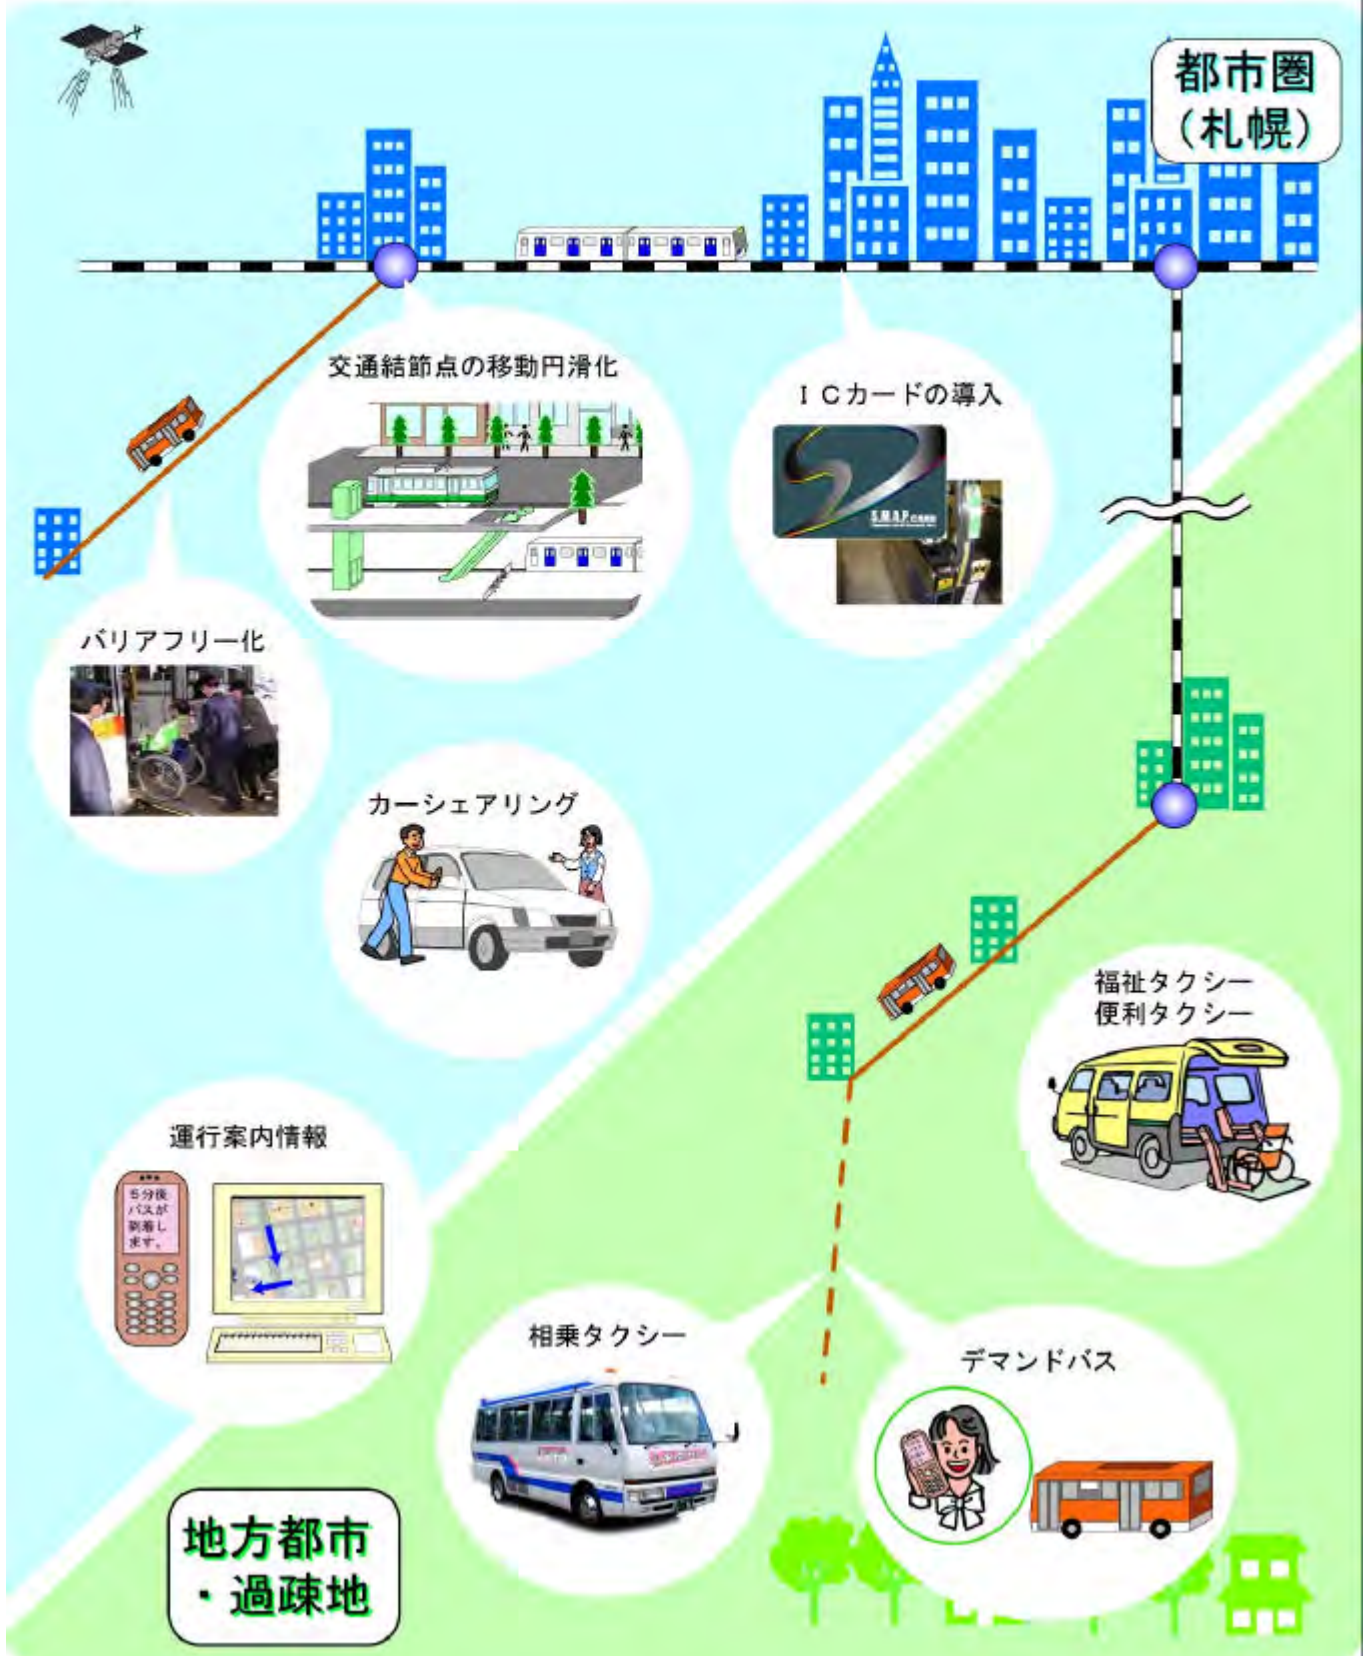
都市圏
(札幌)

交通結節点の移動円滑化

ＩＣカードの導入

S.M.A.P.

バリアフリー化

カーシェアリング

福祉タクシー
便利タクシー

運行案内情報

5分後バスが到着します。

相乗タクシー

デマンドバス

地方都市
・過疎地